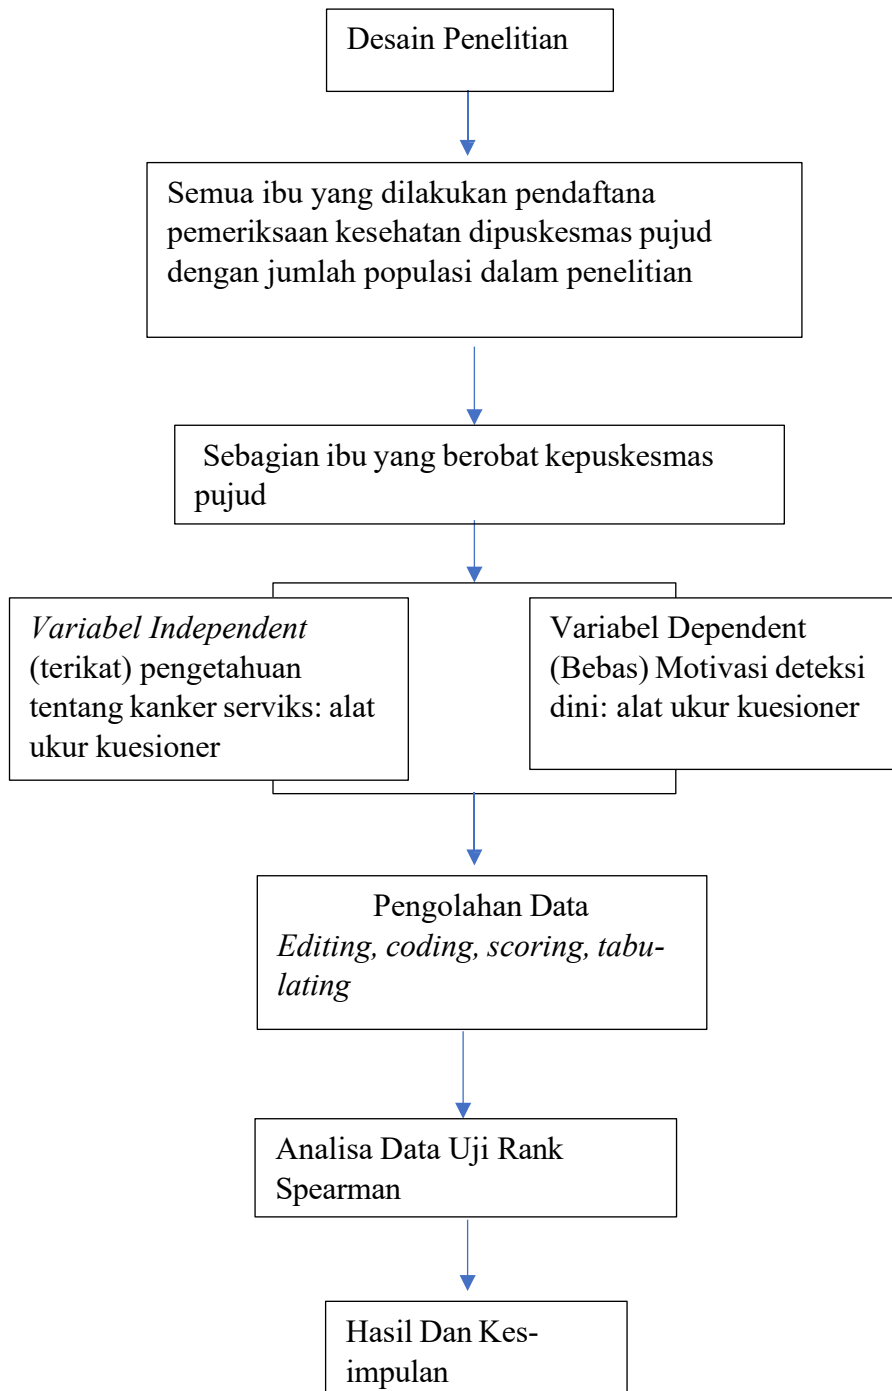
Desain Penelitian

Semua ibu yang dilakukan pendaftana pemeriksaan kesehatan dipuskesmas pujud dengan jumlah populasi dalam penelitian

Sebagian ibu yang berobat kepuskesmas pujud

Variabel Independent (terikat) pengetahuan tentang kanker serviks: alat ukur kuesioner

Variabel Dependent (Bebas) Motivasi deteksi dini: alat ukur kuesioner

Pengolahan Data
Editing, coding, scoring, tabulating

Analisa Data Uji Rank Spearman

Hasil Dan Kesimpulan